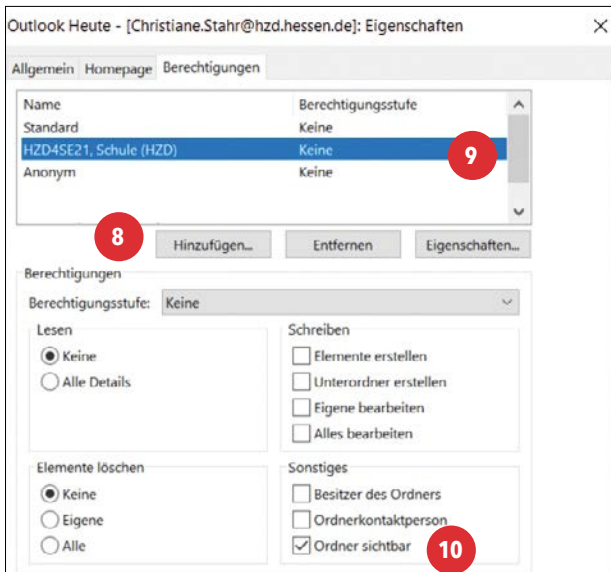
Outlook Heute - [Christiane.Stahr@hzd.hessen.de]: Eigenschaften

Allgemein Homepage Berechtigungen

| Name | Berechtigungsstufe |
|---|---|
| Standard | Keine |
| HZD4SE21, Schule (HZD) | Keine |
| Anonym | Keine |

9

8

Hinzufügen... Entfernen Eigenschaften...

Berechtigungen

Berechtigungsstufe: Keine

Lesen
Keine
Alle Details

Schreiben
Elemente erstellen
Unterordner erstellen
Eigene bearbeiten
Alles bearbeiten

Elemente löschen
Keine
Eigene
Alle

Sonstiges
Besitzer des Ordners
Ordnerkontaktperson
Ordner sichtbar

10